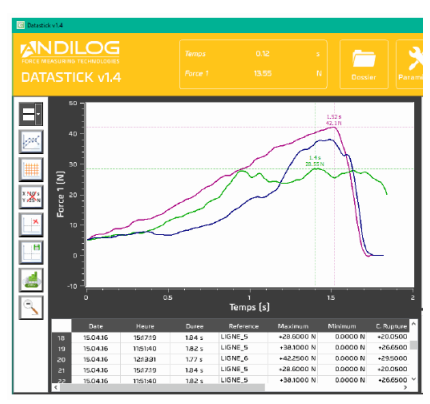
Datastick v1.4

ANDILOG
FORCE MEASURING TECHNOLOGIES
DATASTICK v1.4

Temps 0.12 s
Force 1 13.55 N

Dossier
Param

60
50
40
30
20
10
0
-10
Force 1 [N]

1.32 s
42.1 N
1.4 s
30.55 N

0 0.5 1 1.5 2
Temps [s]

| | Date | Heure | Duree | Reference | Maximum | Minimum | C. Rupture |
|---|---|---|---|---|---|---|---|
| 18 | 15.04.16 | 15:17:19 | 1.84 s | LIGNE_5 | +28.6000 N | 0.0000 N | +20.0500 |
| 19 | 15.04.16 | 11:51:40 | 1.82 s | LIGNE_5 | +38.1000 N | 0.0000 N | +26.6500 |
| 20 | 15.04.16 | 12:33:31 | 1.77 s | LIGNE_6 | +42.2500 N | 0.0000 N | +29.5000 |
| 21 | 15.04.16 | 15:17:19 | 1.84 s | LIGNE_5 | +28.6000 N | 0.0000 N | +20.0500 |
| 22 | 15.04.16 | 11:51:40 | 1.82 s | LIGNE_5 | +38.1000 N | 0.0000 N | +26.6500 |